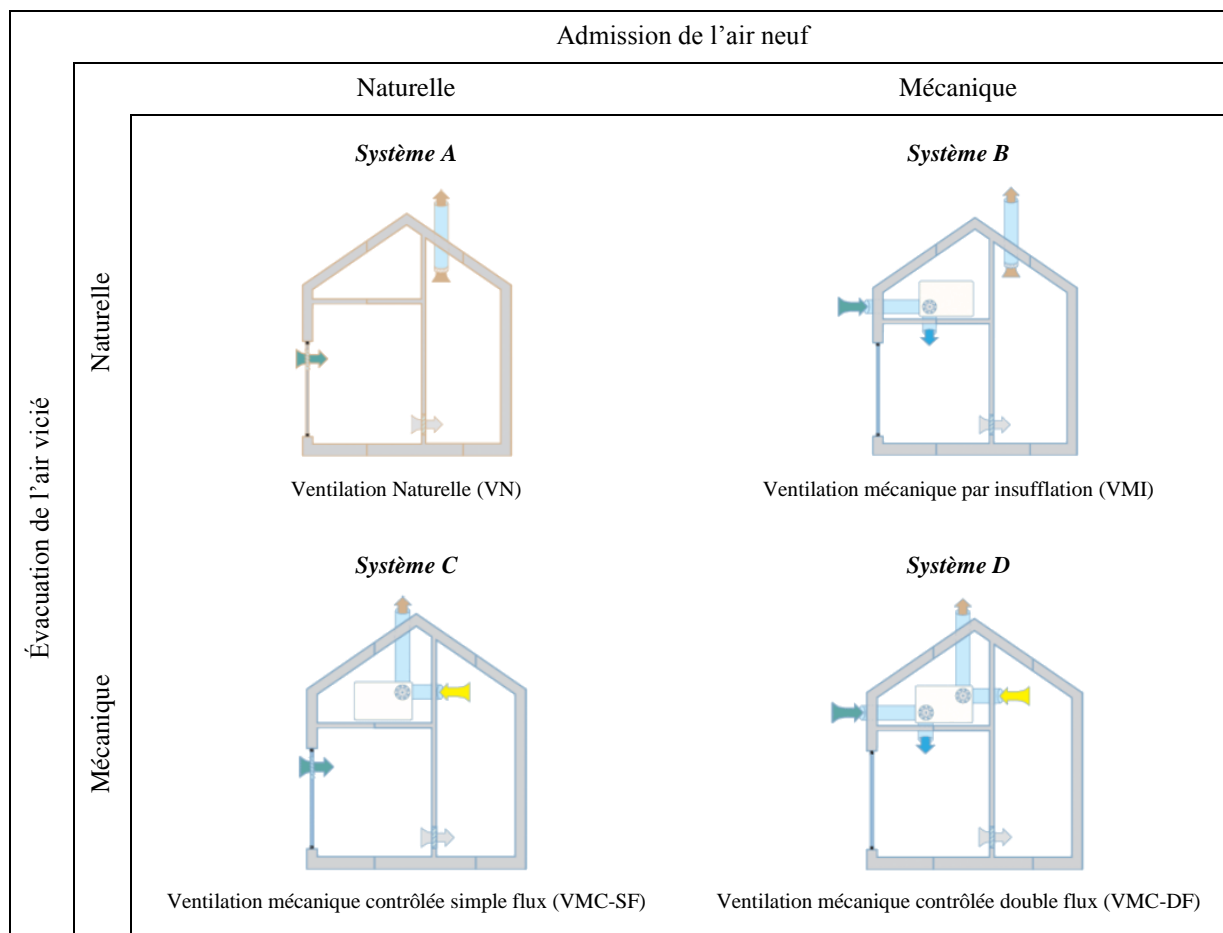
| | | Admission de l'air neuf | |
|---|---|---|---|
| | | Naturelle | Mécanique |
| Évacuation de l'air vicié | Naturelle | ***Système A*** Ventilation Naturelle (VN) | ***Système B*** Ventilation mécanique par insufflation (VMI) |
| | Mécanique | ***Système C*** Ventilation mécanique contrôlée simple flux (VMC-SF) | ***Système D*** Ventilation mécanique contrôlée double flux (VMC-DF) |